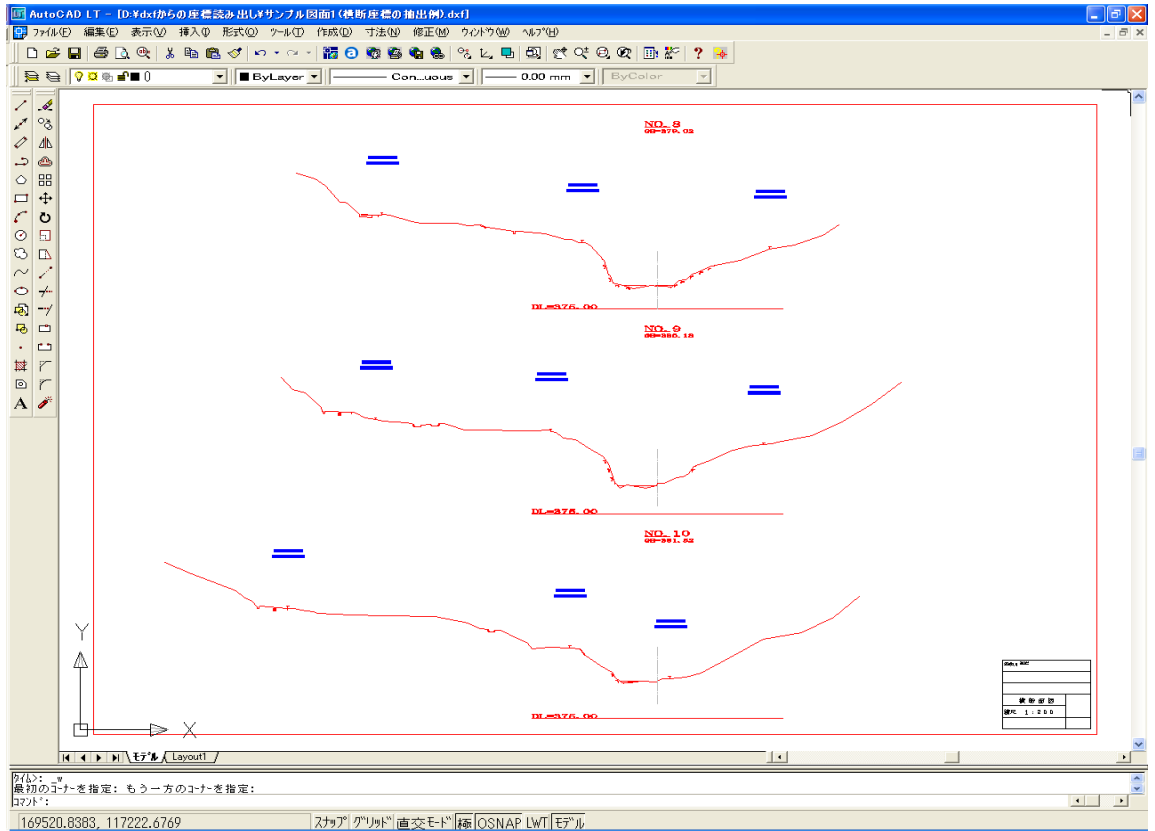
AutoCAD LT - [D:¥dxfからの座標読み出し¥サンプル図面1(横断座標の抽出例).dxf]

ファイル(F) 編集(E) 表示(V) 挿入(I) 形式(O) ツール(T) 作成(D) 寸法(N) 修正(M) ウィンドウ(W) ヘルプ(H)

0
ByLayer
Con...uous
0.00 mm
ByColor

NO. 8
GH=379.02

DL=375.00

NO. 9
GH=380.18

DL=375.00

NO. 10
GH=381.52

DL=375.00

横断面図
縮尺 1:200

Y
X

モデル Layout1

ズーム: _w
最初のコーナーを指定: もう一方のコーナーを指定:
コマンド:

169520.8383, 117222.6769
スナップ グリッド 直交モード 極 OSNAP LWT モデル